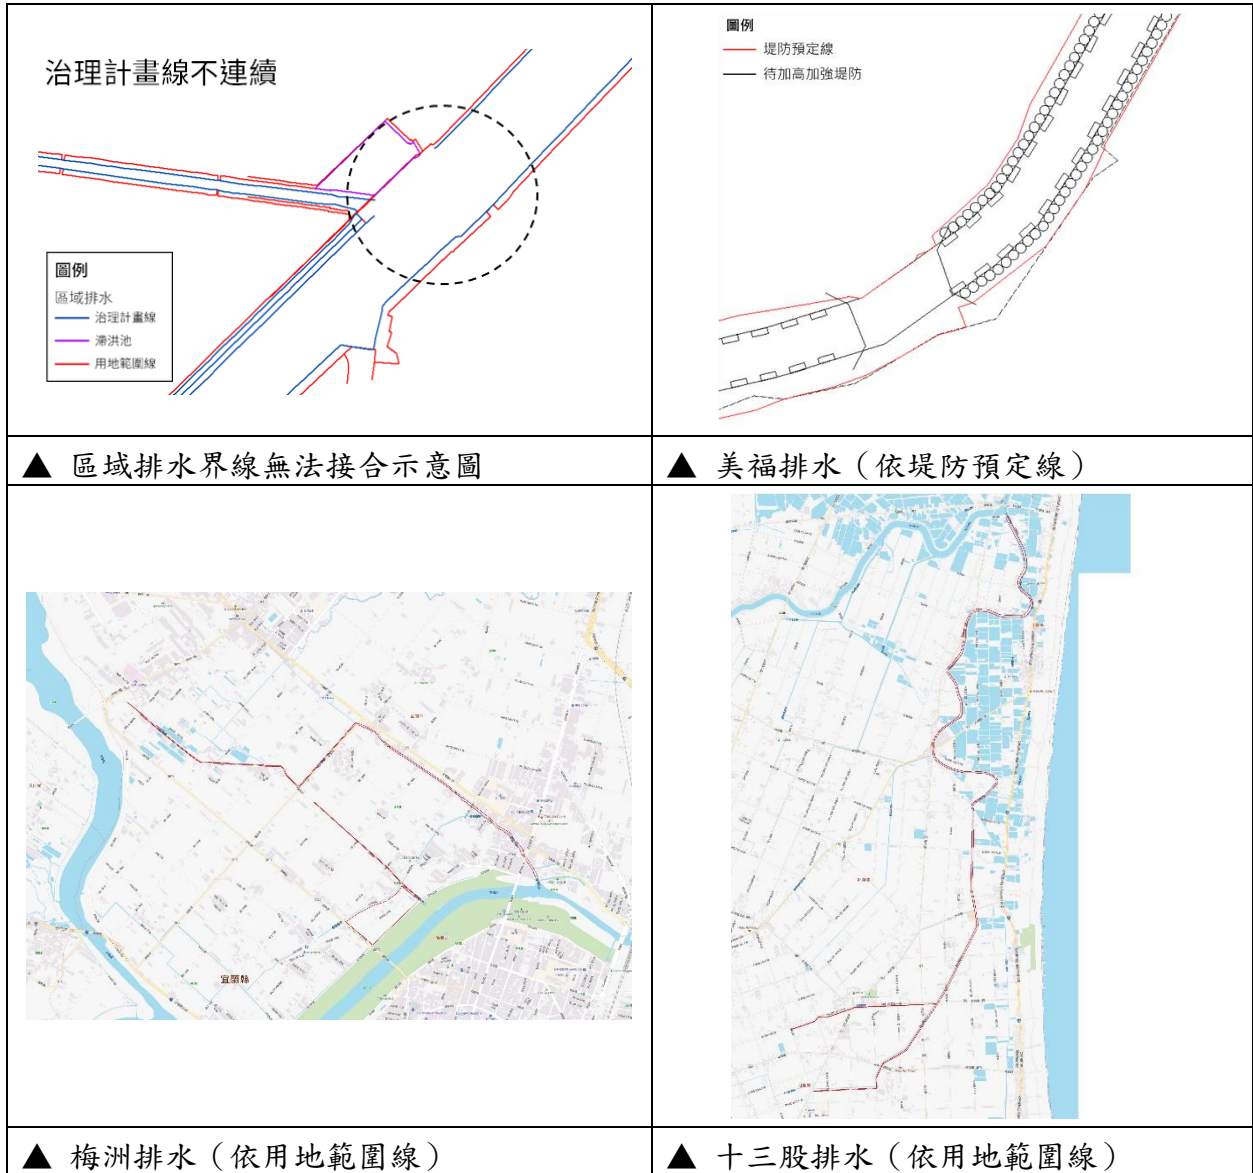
| 治理計畫線不連續<br>圖例<br>區域排水<br>治理計畫線<br>滯洪池<br>用地範圍線 | 圖例<br>堤防預定線<br>待加高加強堤防 |
|---|---|
| ▲ 區域排水界線無法接合示意圖 | ▲ 美福排水（依堤防預定線） |
| 宜蘭縣 | |
| ▲ 梅洲排水（依用地範圍線） | ▲ 十三股排水（依用地範圍線） |